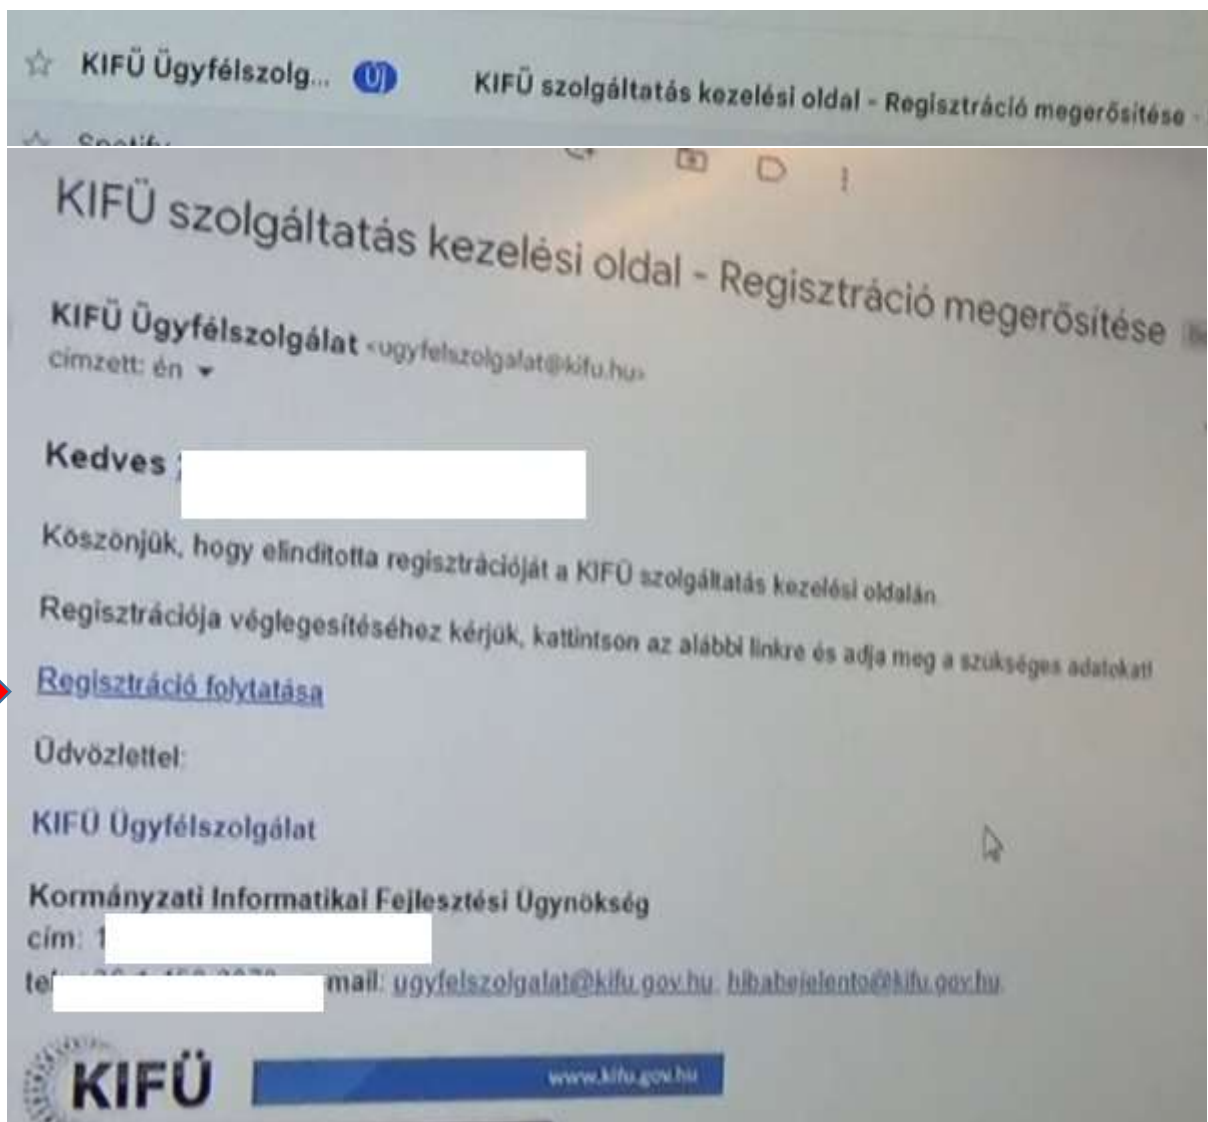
KIFÜ Ügyfélszolg... Új KIFÜ szolgáltatás kezelési oldal - Regisztráció megerősítése -

Spotify

KIFÜ szolgáltatás kezelési oldal - Regisztráció megerősítése

KIFÜ Ügyfélszolgálat <ugyfelszolgalat@kifu.hu>
címzett: én

Kedves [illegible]

Köszönjük, hogy elindította regisztrációját a KIFÜ szolgáltatás kezelési oldalán

Regisztrációja véglegesítéséhez kérjük, kattintson az alábbi linkre és adja meg a szükséges adatokat!

Regisztráció folytatása

Üdvözlettel:

KIFÜ Ügyfélszolgálat

Kormányzati Informatikai Fejlesztési Ügynökség
cím: 1 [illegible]
tel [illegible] mail: ugyfelszolgalat@kifu.gov.hu, hibabejelento@kifu.gov.hu

KIFÜ www.kifu.gov.hu